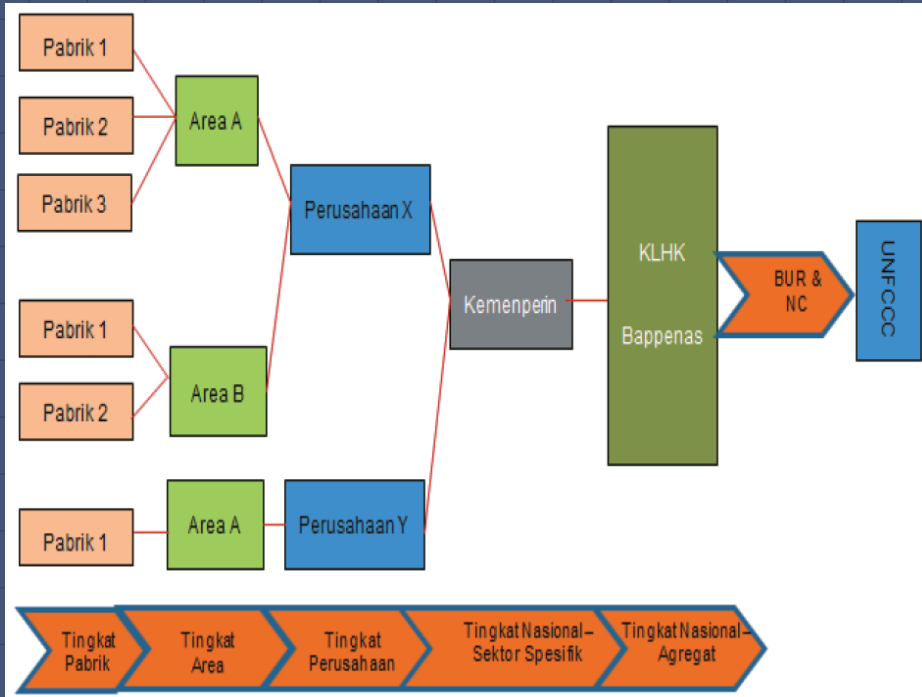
Pabrik 1

Pabrik 2

Pabrik 3

Area A

Perusahaan X

Pabrik 1

Pabrik 2

Area B

Pabrik 1

Area A

Perusahaan Y

Kemenperin

KLHK

Bappenas

BUR & NC

UNFCCC

Tingkat Pabrik

Tingkat Area

Tingkat Perusahaan

Tingkat Nasional – Sektor Spesifik

Tingkat Nasional – Agregat